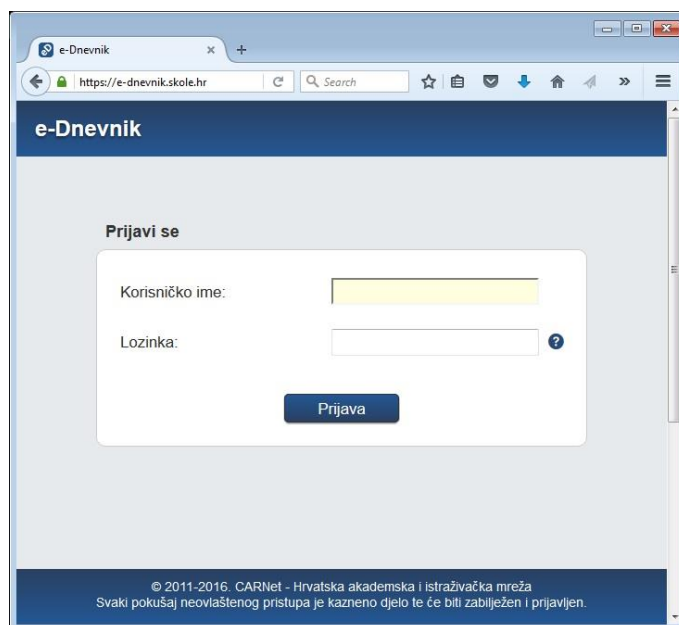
e-Dnevnik
https://e-dnevnik.skole.hr
Search

e-Dnevnik

Prijavi se

Korisničko ime:

Lozinka:

Prijava

© 2011-2016. CARNet - Hrvatska akademska i istraživačka mreža
Svaki pokušaj neovlaštenog pristupa je kazneno djelo te će biti zabilježen i prijavljen.